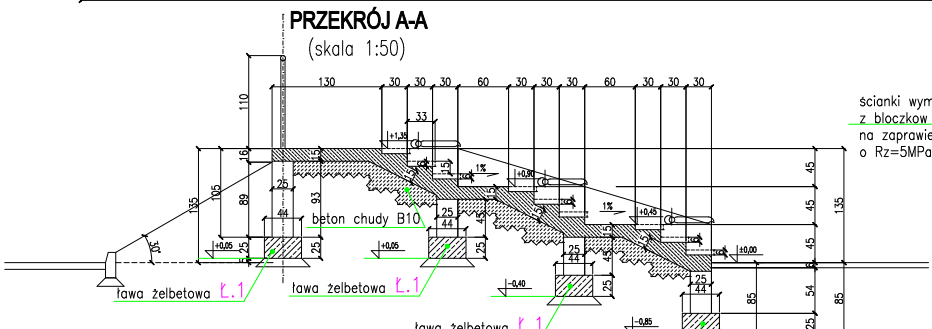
PRZEKRÓJ A-A
(skala 1:50)

110
130
30 30 30
60
30 30 30
60
30 30 30

ścianki wym
z bloczkow
na zaprawie
o Rz=5MPa

33
+1,35
15
16
1%
+0,90
45
105
89
26
93
15
1%
+0,45
45
135
135
44
beton chudy B10
25
44
45
15
±0,00
45
30°
+0,05
25
25
+0,05
25
25
44
45
25
ława żelbetowa Ł.1
ława żelbetowa Ł.1
-0,40
25
44
54
85
ława żelbetowa Ł.1
-0,85
25